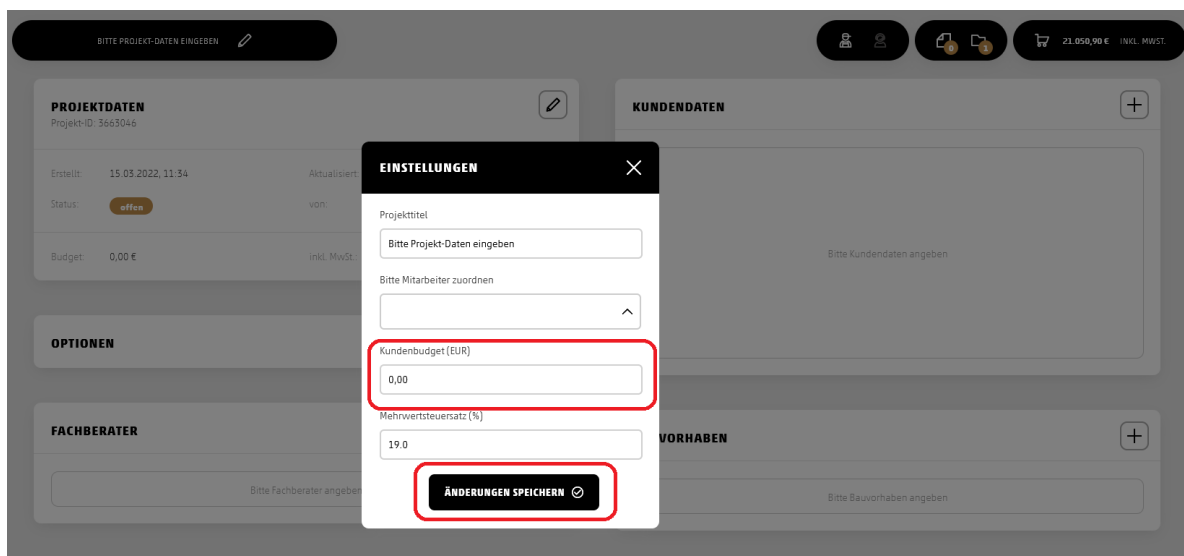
BITTE PROJEKT-DATEN EINGEBEN

0 1

21.050,90 € INKL. MWST.

PROJEKTDATEN
Projekt-ID: 3663046

Erstellt: 15.03.2022, 11:34
Aktualisiert:
Status: offen
von:

Budget: 0,00 €
inkl. MwSt.

OPTIONEN

FACHBERATER

Bitte Fachberater angeben

KUNDENDATEN

Bitte Kundendaten angeben

VORHABEN

Bitte Bauvorhaben angeben

EINSTELLUNGEN

Projekttitel
Bitte Projekt-Daten eingeben

Bitte Mitarbeiter zuordnen

Kundenbudget (EUR)
0,00

Mehrwertsteuersatz (%)
19.0

ÄNDERUNGEN SPEICHERN